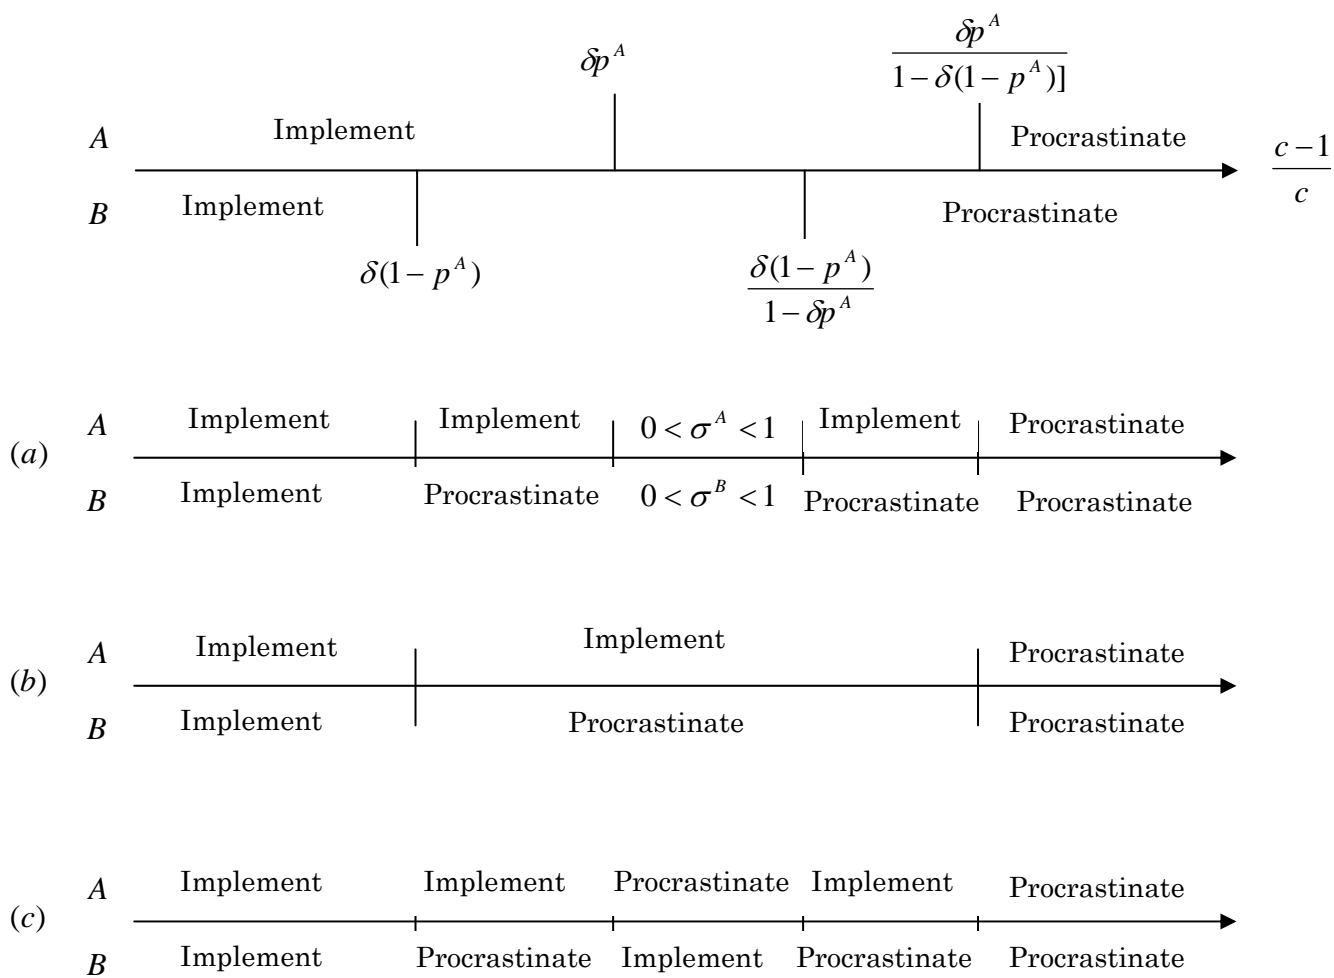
$\delta p^A$

$\frac{\delta p^A}{1-\delta(1-p^A)]}$

$A$ Implement Procrastinate $\frac{c-1}{c}$

$B$ Implement Procrastinate

$\delta(1-p^A)$

$\frac{\delta(1-p^A)}{1-\delta p^A}$

$(a)$

$A$ Implement | Implement | $0<\sigma^A<1$ | Implement | Procrastinate

$B$ Implement | Procrastinate | $0<\sigma^B<1$ | Procrastinate | Procrastinate

$(b)$

$A$ Implement | Implement | Procrastinate

$B$ Implement | Procrastinate | Procrastinate

$(c)$

$A$ Implement | Implement | Procrastinate | Implement | Procrastinate

$B$ Implement | Procrastinate | Implement | Procrastinate | Procrastinate